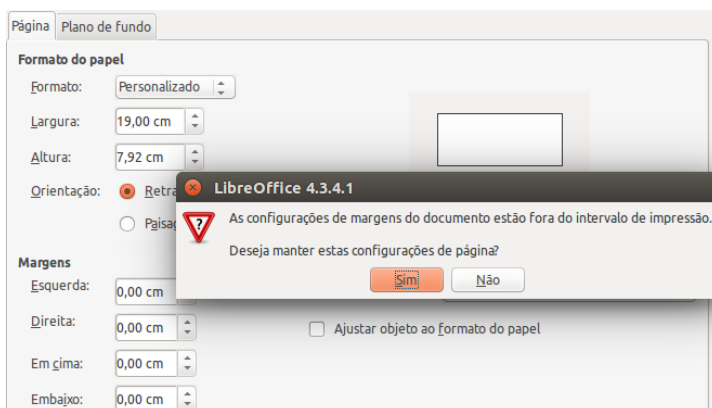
Página | Plano de fundo

Formato do papel

Formato: Personalizado

Largura: 19,00 cm

Altura: 7,92 cm

Orientação: Retra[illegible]

Paisa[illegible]

Margens

Esquerda: 0,00 cm

Direita: 0,00 cm

Em cima: 0,00 cm

Embaixo: 0,00 cm

Ajustar objeto ao formato do papel

LibreOffice 4.3.4.1

As configurações de margens do documento estão fora do intervalo de impressão.

Deseja manter estas configurações de página?

Sim

Não